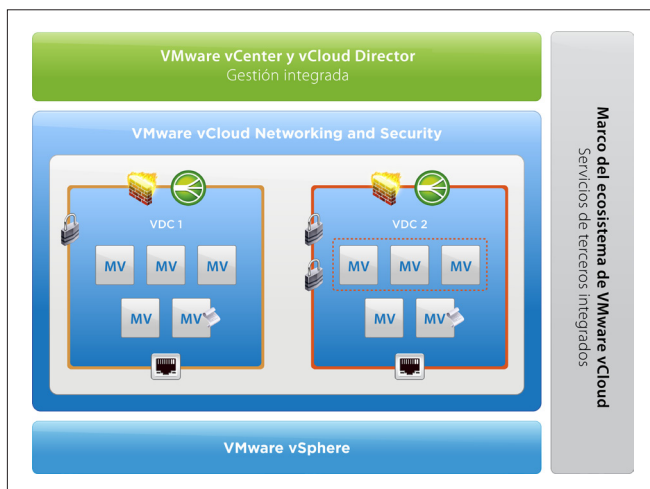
VMware vCenter y vCloud Director
Gestión integrada

VMware vCloud Networking and Security

VDC 1

MV MV MV

MV MV

VDC 2

MV MV MV

MV MV

VMware vSphere

Marco del ecosistema de VMware vCloud
Servicios de terceros integrados